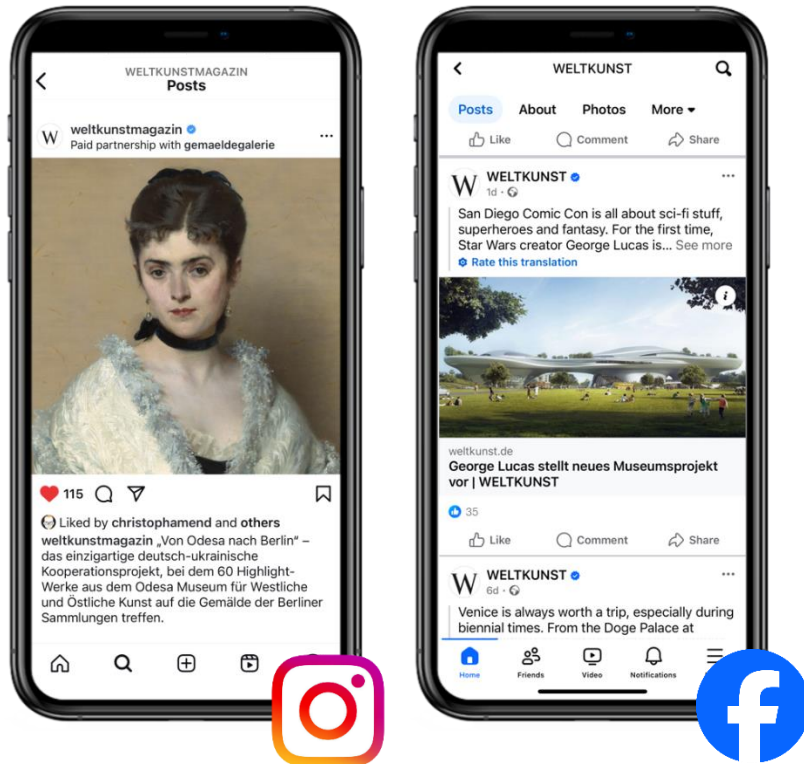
WELTKUNSTMAGAZIN
Posts

weltkunstmagazin
Paid partnership with gemaeldegalerie

115

Liked by christophamend and others
weltkunstmagazin „Von Odesa nach Berlin" – das einzigartige deutsch-ukrainische Kooperationsprojekt, bei dem 60 Highlight-Werke aus dem Odesa Museum für Westliche und Östliche Kunst auf die Gemälde der Berliner Sammlungen treffen.

WELTKUNST

Posts About Photos More

Like Comment Share

WELTKUNST
1d ·

San Diego Comic Con is all about sci-fi stuff, superheroes and fantasy. For the first time, Star Wars creator George Lucas is... See more
Rate this translation

weltkunst.de
George Lucas stellt neues Museumsprojekt vor | WELTKUNST

35

Like Comment Share

WELTKUNST
6d ·

Venice is always worth a trip, especially during biennial times. From the Doge Palace at

Home Friends Video Notifications